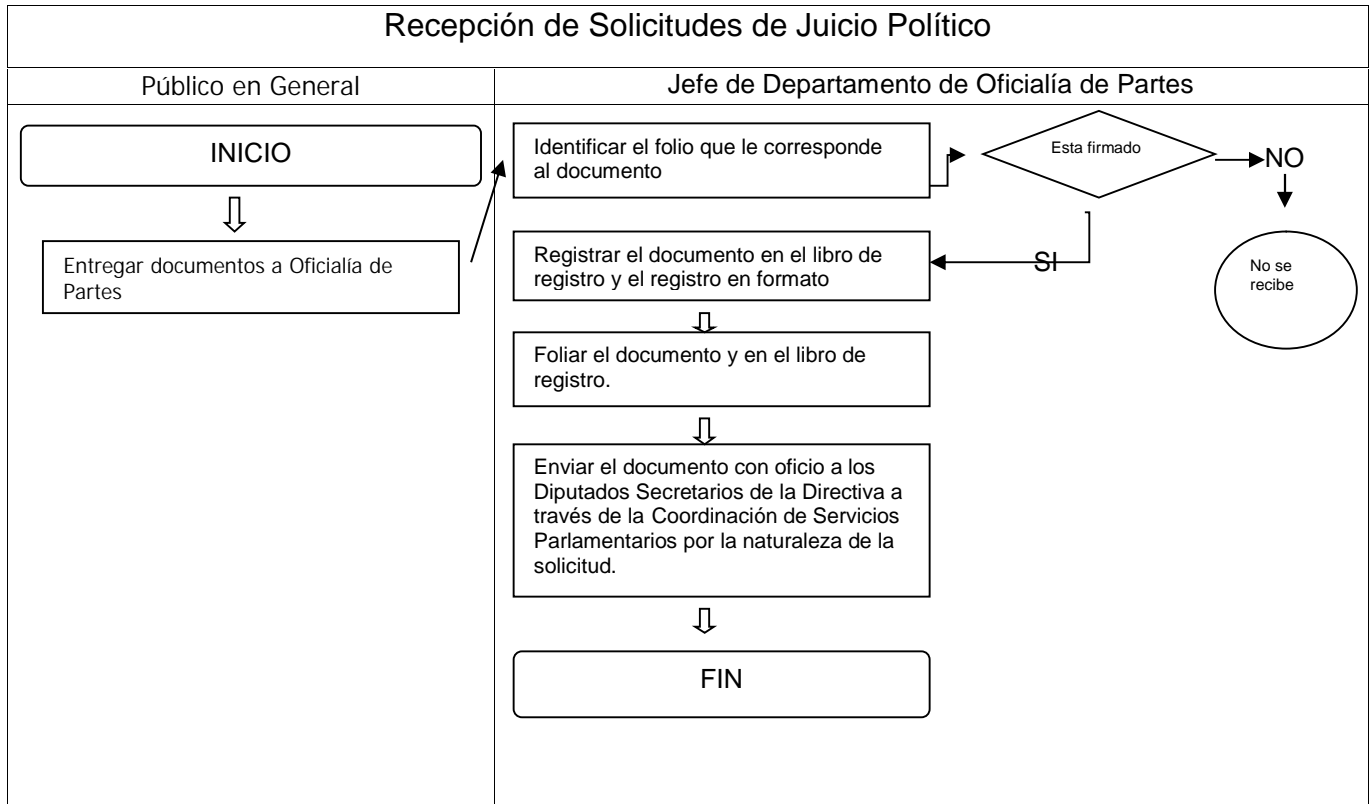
Recepción de Solicitudes de Juicio Político

Público en General

Jefe de Departamento de Oficialía de Partes

INICIO

Entregar documentos a Oficialía de Partes

Identificar el folio que le corresponde al documento

Esta firmado

NO

No se recibe

SI

Registrar el documento en el libro de registro y el registro en formato

Foliar el documento y en el libro de registro.

Enviar el documento con oficio a los Diputados Secretarios de la Directiva a través de la Coordinación de Servicios Parlamentarios por la naturaleza de la solicitud.

FIN